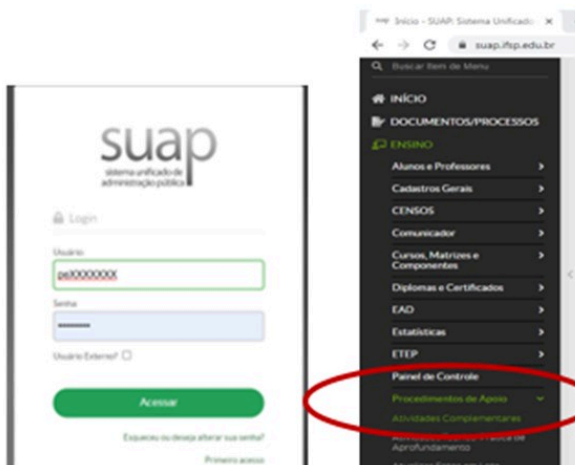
suap
sistema unificado de administração pública

Login

Usuário
pe3XXXXXXX

Senha
••••••••

Usuário Externo?

Acessar

Esqueceu ou deseja alterar sua senha?

Primeiro acesso

Início - SUAP: Sistema Unificado ×

suap.ifsp.edu.br

Buscar Item de Menu

INÍCIO
DOCUMENTOS/PROCESSOS
ENSINO
Alunos e Professores
Cadastros Gerais
CENSOS
Comunicador
Cursos, Matrizes e Componentes
Diplomas e Certificados
EAD
Estatísticas
ETEP
Painel de Controle
Procedimentos de Apoio
Atividades Complementares
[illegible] Prática de Aprofundamento
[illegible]